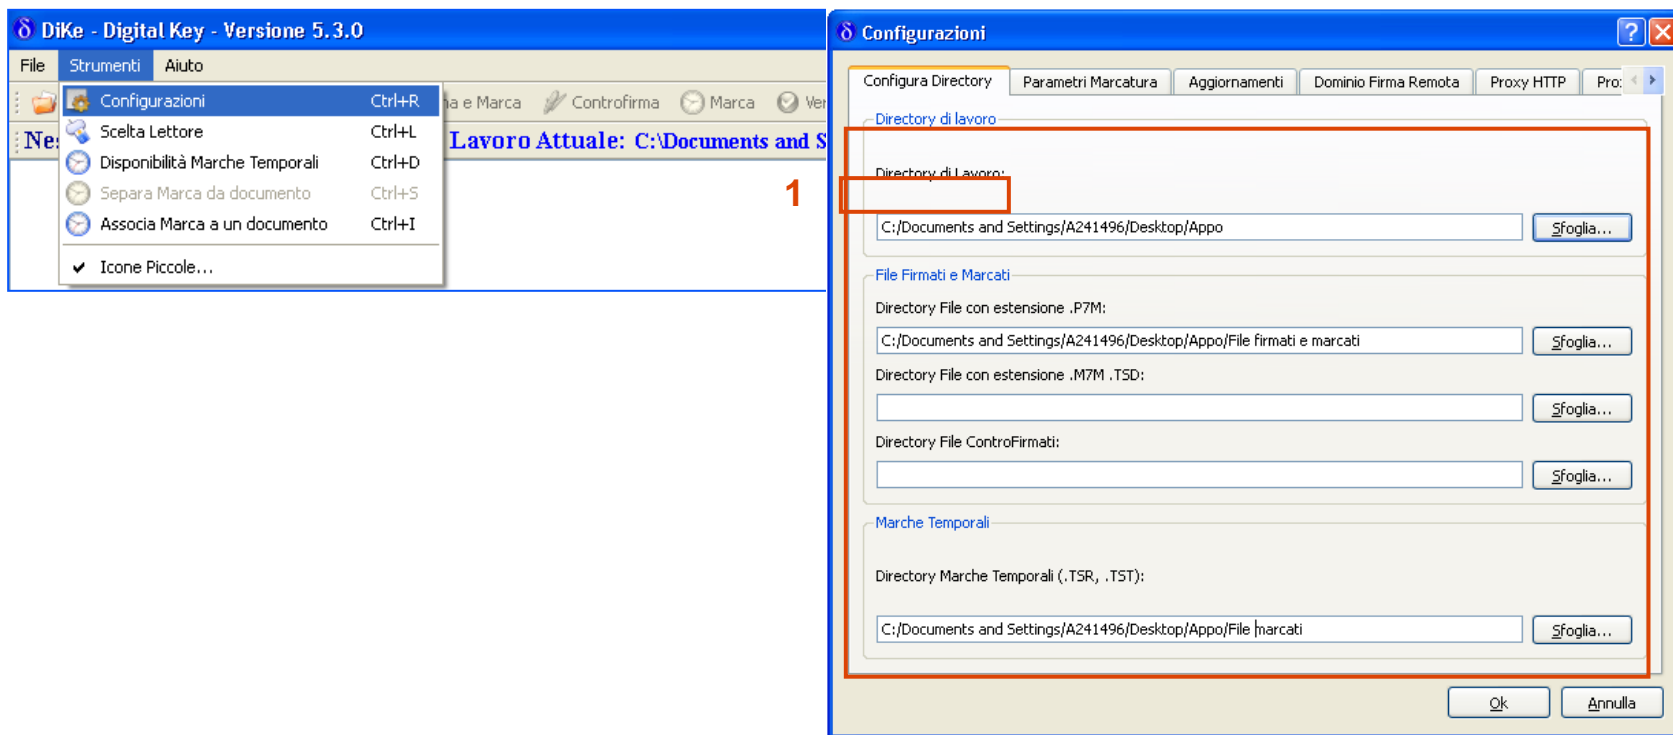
DiKe - Digital Key - Versione 5.3.0

File Strumenti Aiuto

Configurazioni Ctrl+R
Scelta Lettore Ctrl+L
Disponibilità Marche Temporali Ctrl+D
Separa Marca da documento Ctrl+S
Associa Marca a un documento Ctrl+I
Icone Piccole...

a e Marca Controfirma Marca Ver

Ne

Lavoro Attuale: C:\Documents and S

1

Configurazioni

Configura Directory | Parametri Marcatura | Aggiornamenti | Dominio Firma Remota | Proxy HTTP | Pro

Directory di lavoro

Directory di Lavoro:

C:/Documents and Settings/A241496/Desktop/Appo Sfoglia...

File Firmati e Marcati

Directory File con estensione .P7M:

C:/Documents and Settings/A241496/Desktop/Appo/File firmati e marcati Sfoglia...

Directory File con estensione .M7M .TSD:

Sfoglia...

Directory File ControFirmati:

Sfoglia...

Marche Temporali

Directory Marche Temporali (.TSR, .TST):

C:/Documents and Settings/A241496/Desktop/Appo/File marcati Sfoglia...

Ok Annulla